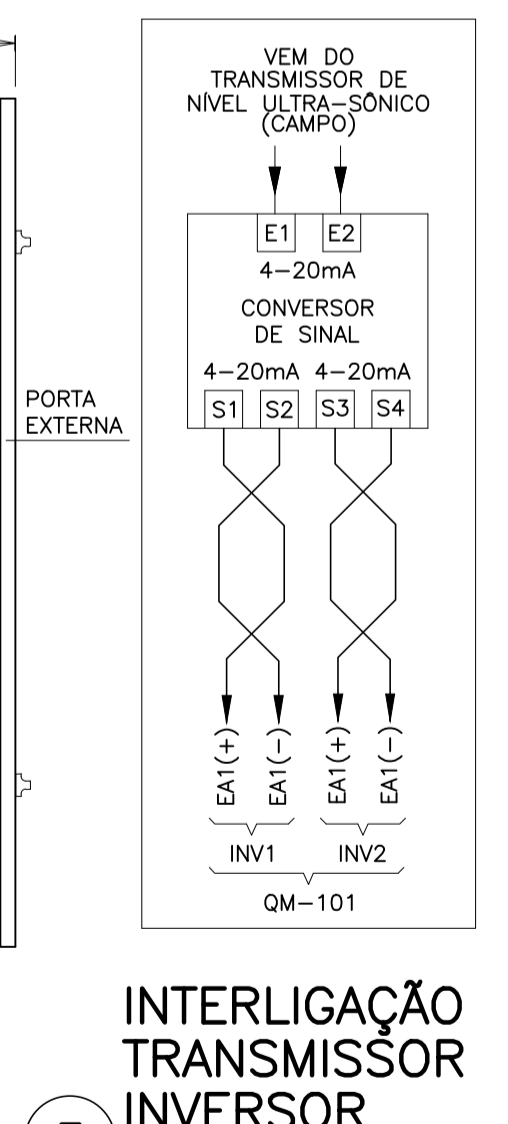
VEM DO TRANSMISSOR DE NÍVEL ULTRA-SÔNICO (CAMPO)

E1 E2

4-20mA

CONVERSOR DE SINAL

4-20mA 4-20mA

S1 S2 S3 S4

PORTA EXTERNA

EA1(+) EA1(-) EA1(+) EA1(-)

INV1 INV2

QM-101

INTERLIGAÇÃO TRANSMISSOR INVERSOR